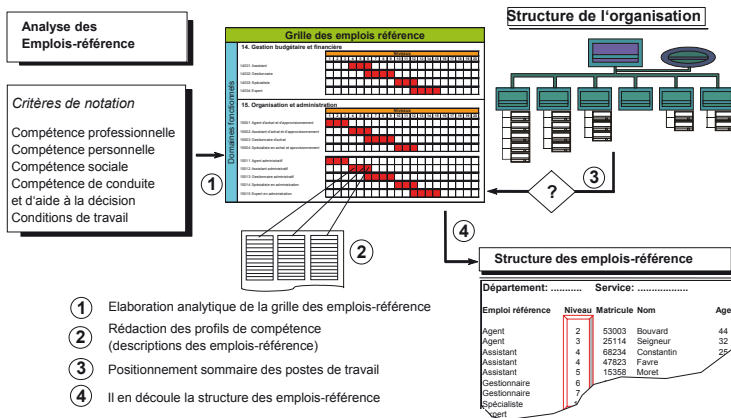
Analyse des Emplois-référence

Critères de notation

Compétence professionnelle
Compétence personnelle
Compétence sociale
Compétence de conduite et d'aide à la décision
Conditions de travail

Grille des emplois référence

Domaines fonctionnels

14. Gestion budgétaire et financière

Niveaux

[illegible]

15. Organisation et administration

Niveaux

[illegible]

Structure de l'organisation

1

2

3

?

4

Structure des emplois-référence

Département: .......... Service: ..................

| Emploi référence | Niveau | Matricule | Nom | Age |
|---|---|---|---|---|
| Agent | 2 | 53003 | Bouvard | 44 |
| Agent | 3 | 25114 | Seigneur | 32 |
| Assistant | 4 | 68234 | Constantin | 2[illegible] |
| Assistant | 4 | 47823 | Favre | |
| Assistant | 5 | 15358 | Moret | |
| Gestionnaire | 6 | | | |
| Gestionnaire | 7 | | | |
| Spécialiste | | | | |
| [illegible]pert | | | | |

1 Elaboration analytique de la grille des emplois-référence
2 Rédaction des profils de compétence (descriptions des emplois-référence)
3 Positionnement sommaire des postes de travail
4 Il en découle la structure des emplois-référence